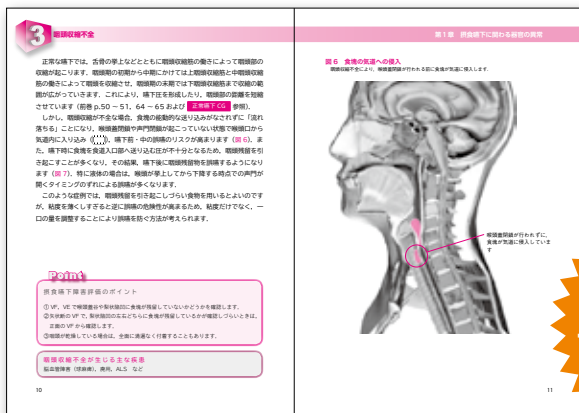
3 咽頭収縮不全

正常嚥下では、舌骨の挙上などとともに咽頭収縮筋の働きによって咽頭部の収縮が起こります。咽頭期の初期から中期にかけては上咽頭収縮筋と中咽頭収縮筋の働きによって咽頭を収縮させ、咽頭期の末期では下咽頭収縮筋まで収縮の範囲が広がっていきます。これにより、嚥下圧を形成したり、咽頭部の容積を短縮させています（前巻 p.50 ～ 51、64 ～ 65 および 正常嚥下 CG 参照）。

しかし、咽頭収縮が不全な場合、食塊の能動的な送り込みがなされずに「流れ落ちる」ことになり、喉頭蓋閉鎖や声門閉鎖が起こっていない状態で喉頭口から気道内に入り込み（ ）、嚥下前・中の誤嚥のリスクが高まります（図 6）。また、嚥下時に食塊を食道入口部へ送り込む圧が不十分となるため、咽頭残留を引き起こすことが多くなり、その結果、嚥下後に咽頭残留を誤嚥するようになります（図 7）。特に液体の場合は、嚥下が停止してから下降する時点での声門が開くタイミングのずれによる誤嚥が多くなります。

このような症例では、咽頭残留を引き起こしづらい食物を用いるとよいのですが、粘度を薄くしすぎると逆に誤嚥の危険性が高まるため、粘度だけでなく、一口の量を調整することにより誤嚥を防ぐ方法が考えられます。

Point

摂食嚥下障害評価のポイント
① VF、VE で喉頭蓋谷や梨状陥凹に食塊が残留していないかどうかを確認します。
②矢状断の VF で、梨状陥凹の左右どちらに食塊が残留しているかが確認しづらいときは、正面の VF から確認します。
③咽頭が乾燥している場合は、全体に残留する傾向が強くなることもあります。

咽頭収縮不全が生じる主な疾患
脳血管障害（球麻痺）、痰用、ALS など

10

第 1 章 摂食嚥下に関わる器官の異常

図 6 食塊の気道への侵入
咽頭収縮不全により、喉頭蓋閉鎖が行われる前に食塊が気道に侵入します。

喉頭蓋閉鎖が行われずに、食塊が気道に侵入しています

11